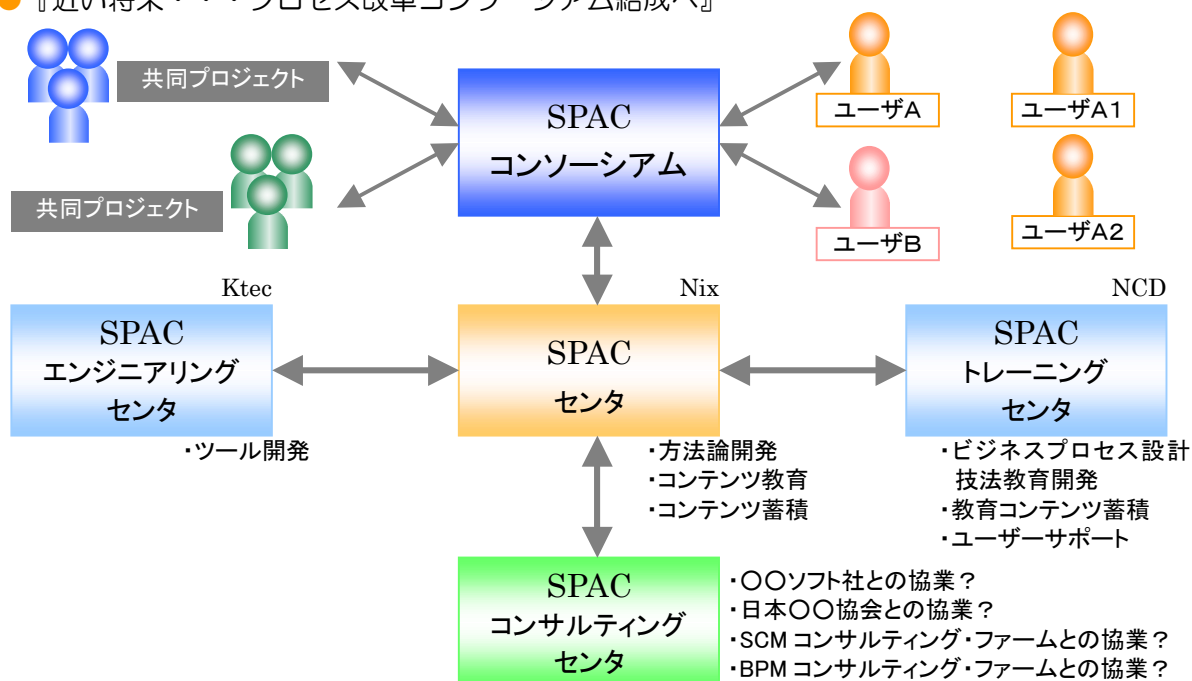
『近い将来・・・プロセス改革コンソーシアム結成へ』

共同プロジェクト

共同プロジェクト

SPAC
コンソーシアム

ユーザA

ユーザA1

ユーザB

ユーザA2

Ktec

Nix

NCD

SPAC
エンジニアリング
センタ

・ツール開発

SPAC
センタ

・方法論開発
・コンテンツ教育
・コンテンツ蓄積

SPAC
トレーニング
センタ

・ビジネスプロセス設計技法教育開発
・教育コンテンツ蓄積
・ユーザーサポート

SPAC
コンサルティング
センタ

・○○ソフト社との協業？
・日本○○協会との協業？
・SCM コンサルティング・ファームとの協業？
・BPM コンサルティング・ファームとの協業？